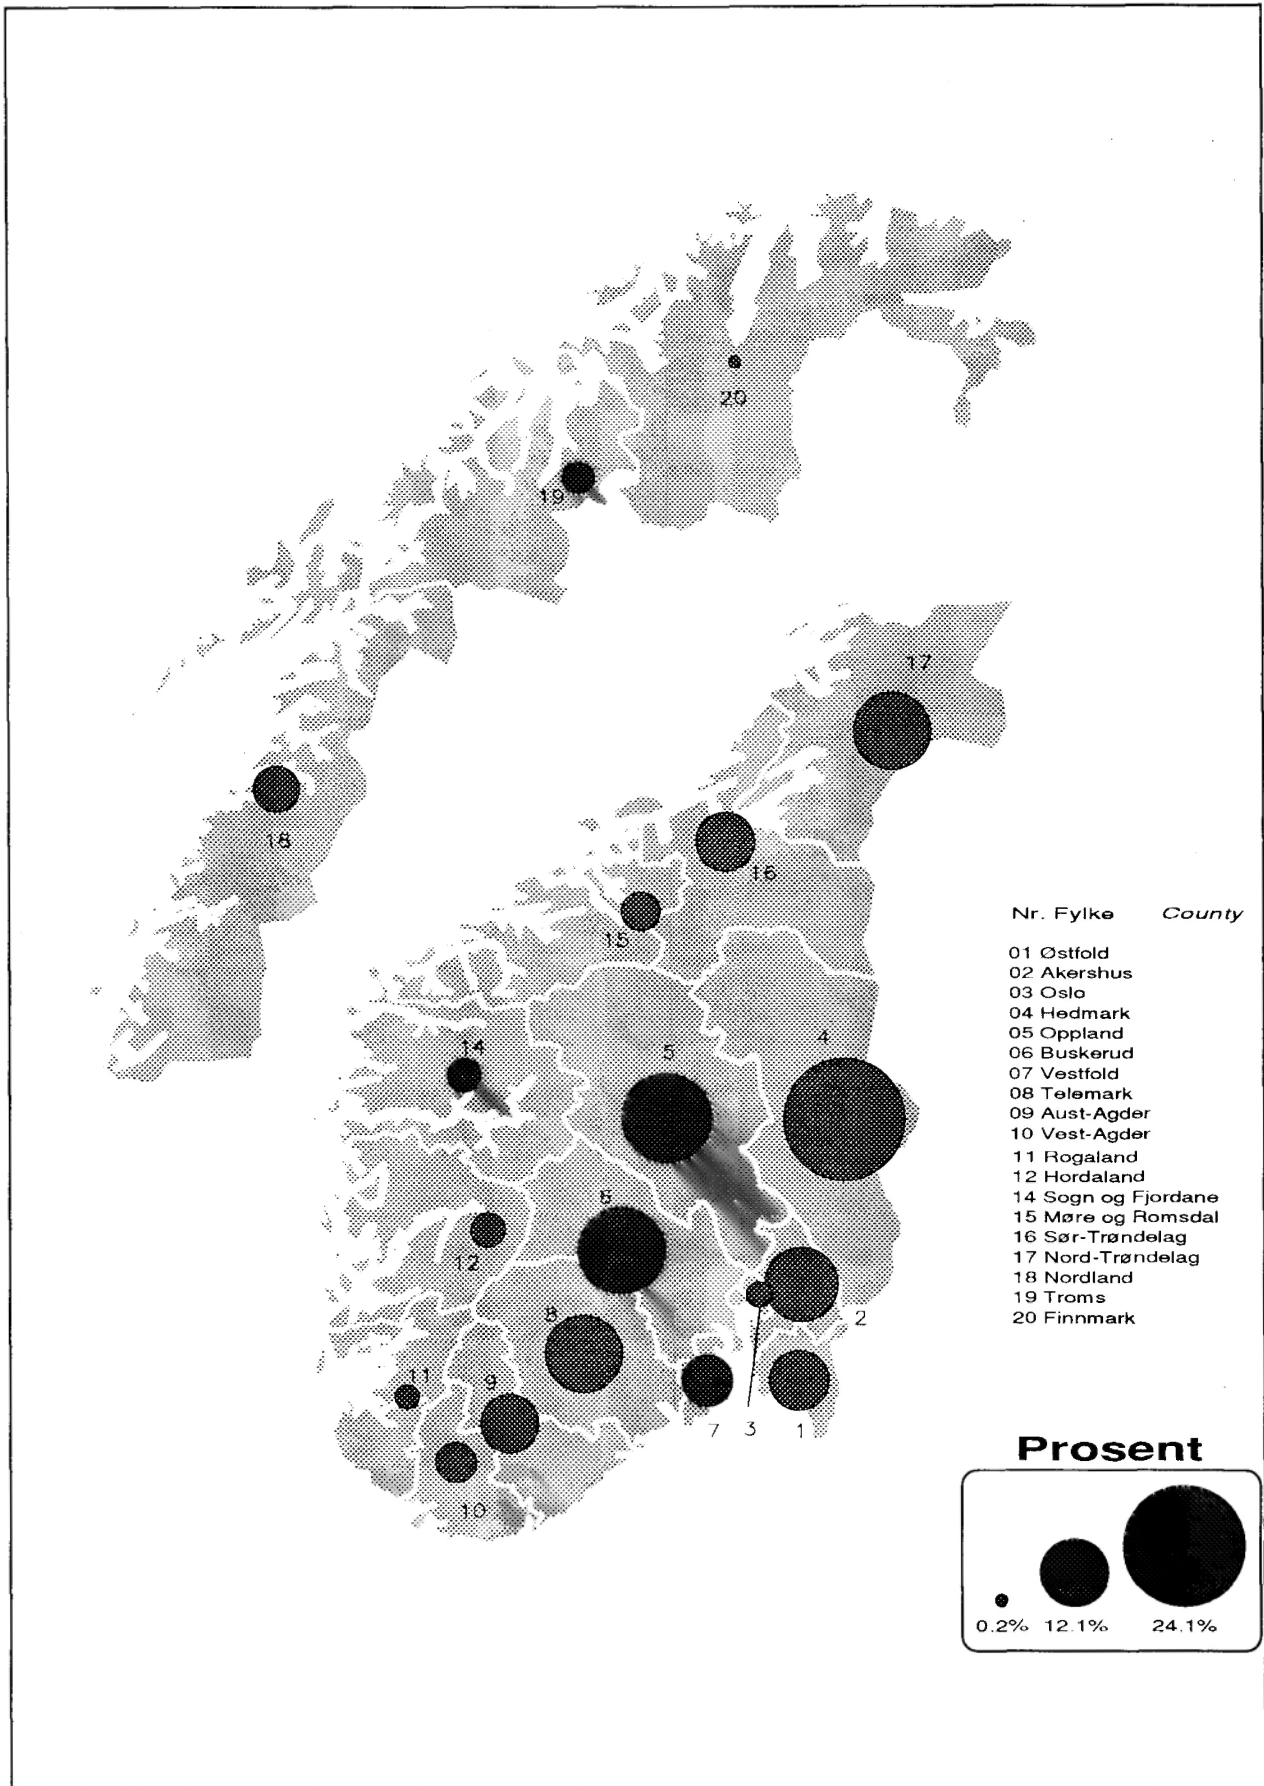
20

19

17

18

16

15

14

5

4

6

12

2

8

11

9

7

3

1

10

Nr. Fylke County

01 Østfold
02 Akershus
03 Oslo
04 Hedmark
05 Oppland
06 Buskerud
07 Vestfold
08 Telemark
09 Aust-Agder
10 Vest-Agder
11 Rogaland
12 Hordaland
14 Sogn og Fjordane
15 Møre og Romsdal
16 Sør-Trøndelag
17 Nord-Trøndelag
18 Nordland
19 Troms
20 Finnmark

Prosent

0.2% 12.1% 24.1%